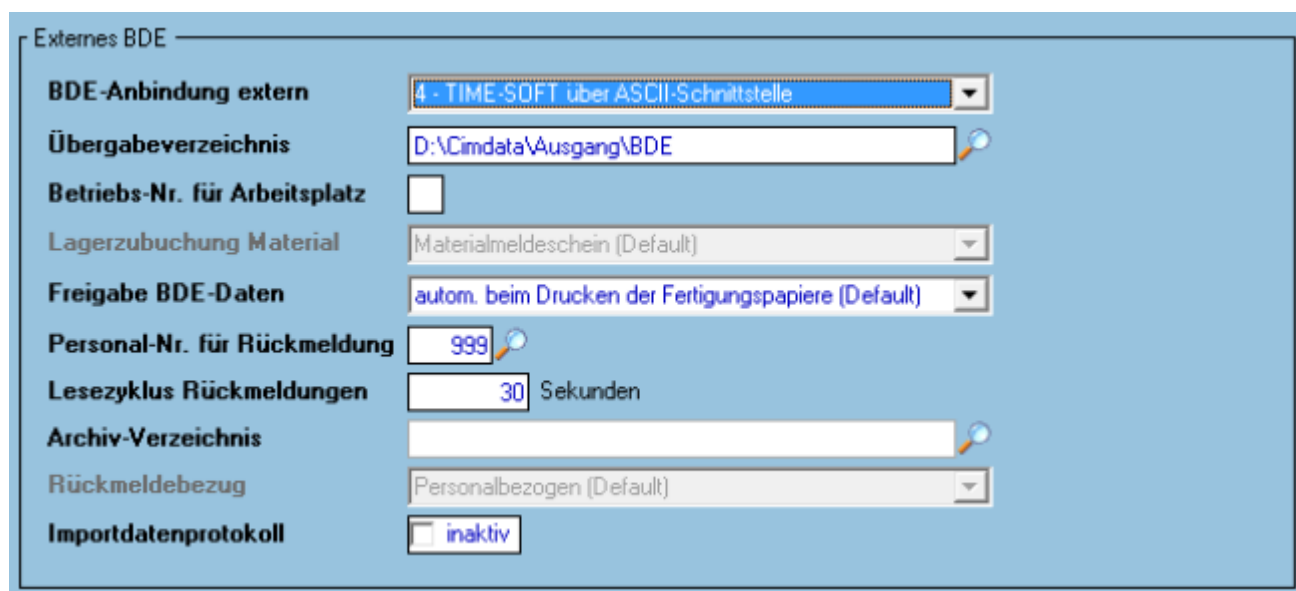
Externes BDE

BDE-Anbindung extern | 4 - TIME-SOFT über ASCII-Schnittstelle

Übergabeverzeichnis | D:\Cimdata\Ausgang\BDE

Betriebs-Nr. für Arbeitsplatz

Lagerzubuchung Material | Materialmeldeschein (Default)

Freigabe BDE-Daten | autom. beim Drucken der Fertigungspapiere (Default)

Personal-Nr. für Rückmeldung | 999

Lesezyklus Rückmeldungen | 30 Sekunden

Archiv-Verzeichnis

Rückmeldebezug | Personalbezogen (Default)

Importdatenprotokoll | inaktiv